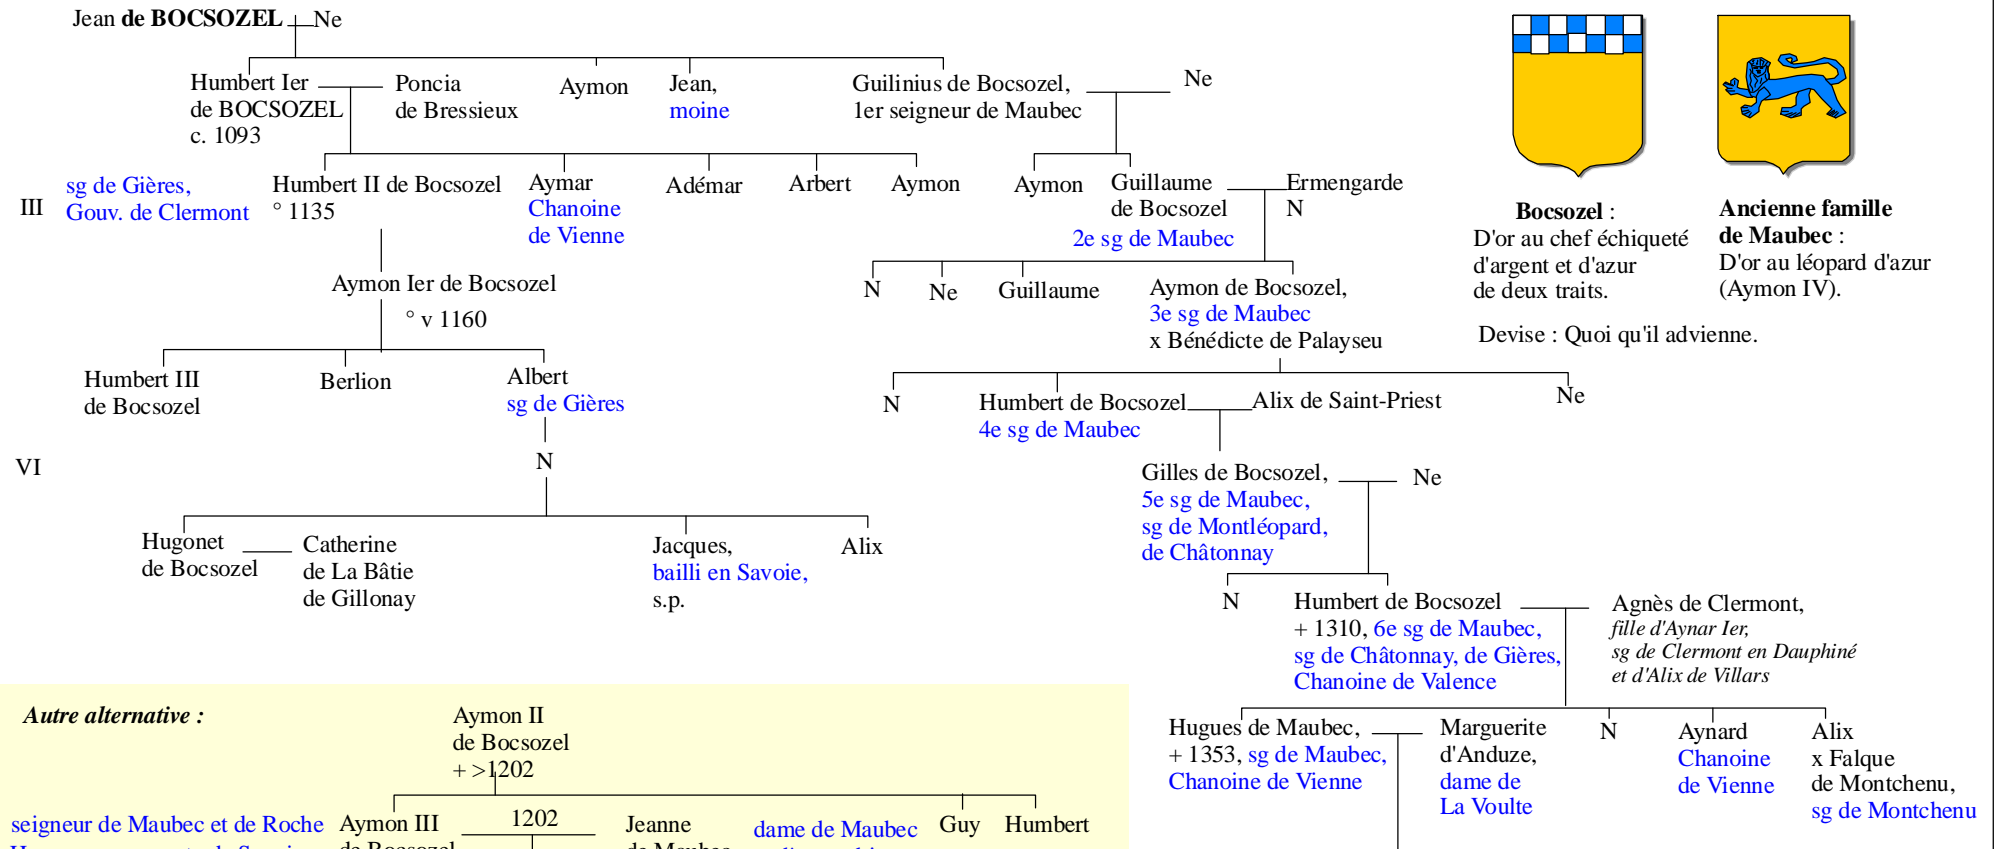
Jean **de BOCSOZEL** Ne

Humbert Ier de BOCSOZEL c. 1093

Poncia de Bressieux

Aymon

Jean, moine

Guilinius de Bocsozel, 1er seigneur de Maubec

Ne

III

sg de Gières, Gouv. de Clermont

Humbert II de Bocsozel ° 1135

Aymar Chanoine de Vienne

Adémar

Arbert

Aymon

Aymon

Guillaume de Bocsozel 2e sg de Maubec

Ermengarde N

Aymon Ier de Bocsozel ° v 1160

N

Ne

Guillaume

Aymon de Bocsozel, 3e sg de Maubec x Bénédicte de Palayseu

Humbert III de Bocsozel

Berlion

Albert sg de Gières

N

Humbert de Bocsozel 4e sg de Maubec

Alix de Saint-Priest

Ne

VI

N

Gilles de Bocsozel, 5e sg de Maubec, sg de Montléopard, de Châtonnay

Ne

Hugonet de Bocsozel

Catherine de La Bâtie de Gillonay

Jacques, bailli en Savoie, s.p.

Alix

N

Humbert de Bocsozel + 1310, 6e sg de Maubec, sg de Châtonnay, de Gières, Chanoine de Valence

Agnès de Clermont, *fille d'Aynar Ier, sg de Clermont en Dauphiné et d'Alix de Villars*

**Bocsozel** : D'or au chef échiqueté d'argent et d'azur de deux traits.

**Ancienne famille de Maubec** : D'or au léopard d'azur (Aymon IV).

Devise : Quoi qu'il advienne.

***Autre alternative :***

Aymon II de Bocsozel + >1202

seigneur de Maubec et de Roche

Aymon III de Bocsozel

1202

Jeanne de Maubec

dame de Maubec

Guy

Humbert

Hugues de Maubec, + 1353, sg de Maubec, Chanoine de Vienne

Marguerite d'Anduze, dame de La Voulte

N

Aynard Chanoine de Vienne

Alix x Falque de Montchenu, sg de Montchenu